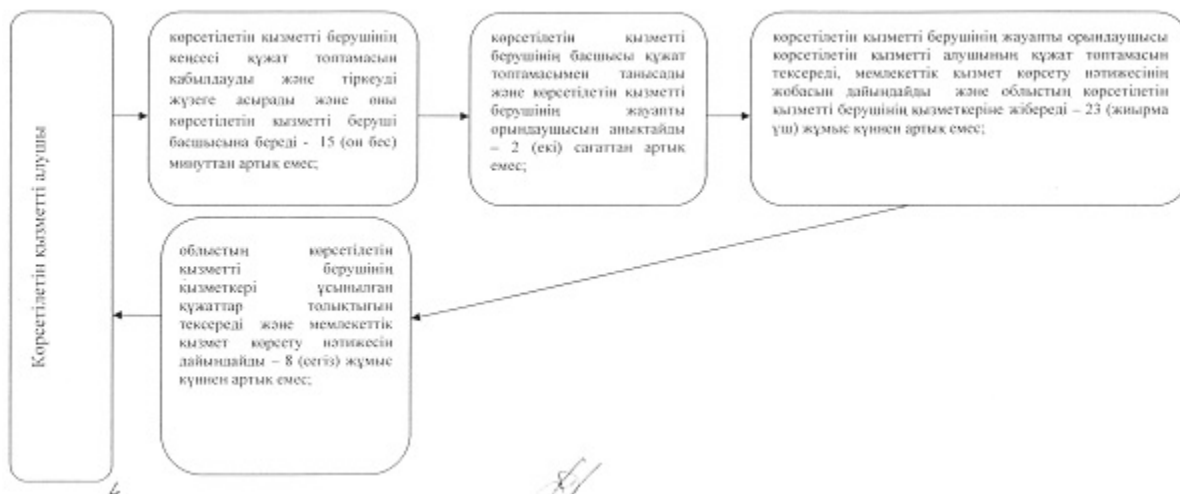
Көрсетілетін қызметті алушы

көрсетілетін қызметті берушінің кеңсесі құжат топтамасын қабылдауды және тіркеуді жүзеге асырады және оны көрсетілетін қызметті беруші басшысына береді - 15 (он бес) минуттан артық емес;

көрсетілетін қызметті берушінің басшысы құжат топтамасымен танысады және көрсетілетін қызметті берушінің жауапты орындаушысын анықтайды – 2 (екі) сағаттан артық емес;

көрсетілетін қызметті берушінің жауапты орындаушысы көрсетілетін қызметті алушының құжат топтамасын тексереді, мемлекеттік қызмет көрсету нәтижесінің жобасын дайындайды және облыстың көрсетілетін қызметті берушінің қызметкеріне жібереді – 23 (жиырма үш) жұмыс күннен артық емес;

облыстың көрсетілетін қызметті берушінің қызметкері ұсынылған құжаттар толықтығын тексереді және мемлекеттік қызмет көрсету нәтижесін дайындайды – 8 (сегіз) жұмыс күннен артық емес;